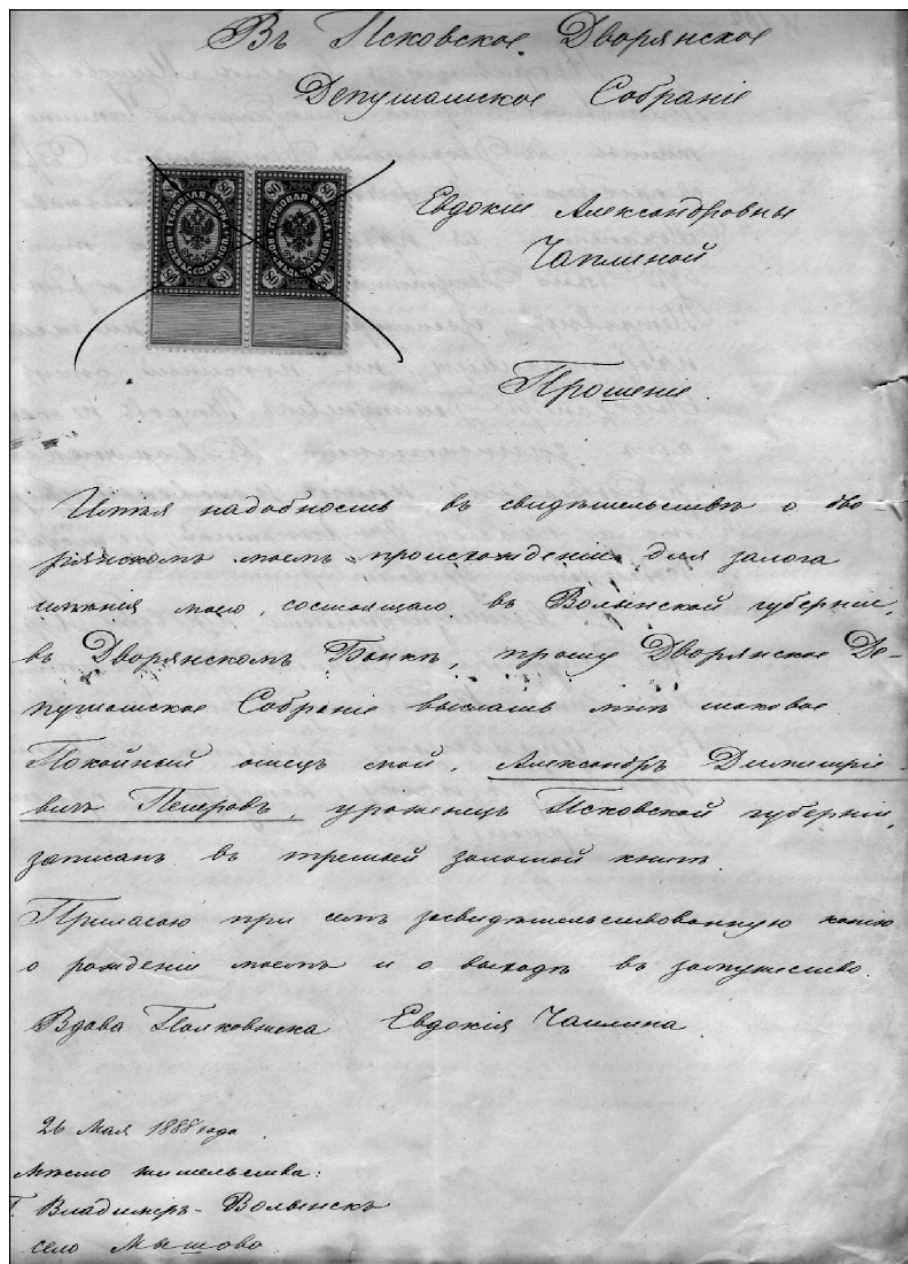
Въ Псковское Дворянское Депутатское Собраніе

ГЕРБОВАЯ МАРКА ВОСЕМЬДЕСЯТЪ КОП. 80 80 80 80
ГЕРБОВАЯ МАРКА ВОСЕМЬДЕСЯТЪ КОП. 80 80 80 80

Евдокіи Александровны Чапиной

Прошеніе.

Имѣя надобность въ свидѣтельствѣ о дворянскомъ моемъ происхожденіи для залога имѣнія моего, состоящаго въ Волынской губерніи, въ Дворянскомъ Банкѣ, прошу Дворянское Депутатское Собраніе выслать мнѣ таковое. Покойный отецъ мой, Александръ Дмитріевичъ Петровъ, уроженецъ Псковской губерніи, записанъ въ третьей дворянской книгѣ.

Прилагаю при семъ засвидѣтельствованную копію о рожденіи моемъ и о выходѣ въ замужество.

Вдова Полковника Евдокія Чапина

26 Мая 1888 года

Мѣсто жительства:
Г. Владиміръ-Волынскъ
село Машово